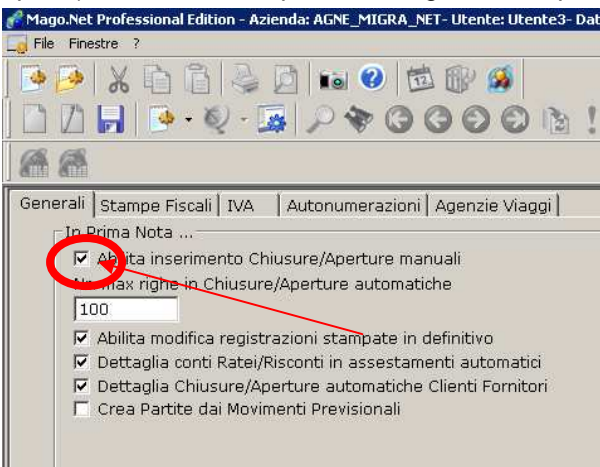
Mago.Net Professional Edition - Azienda: AGNE_MIGRA_NET- Utente: Utente3- Dat

File Finestre ?

Generali | Stampe Fiscali | IVA | Autonumerazioni | Agenzie Viaggi

In Prima Nota ...

☑ Abilita inserimento Chiusure/Aperture manuali

N. max righe in Chiusure/Aperture automatiche

100

☑ Abilita modifica registrazioni stampate in definitivo

☑ Dettaglia conti Ratei/Risconti in assestamenti automatici

☑ Dettaglia Chiusure/Aperture automatiche Clienti Fornitori

☐ Crea Partite dai Movimenti Previsionali